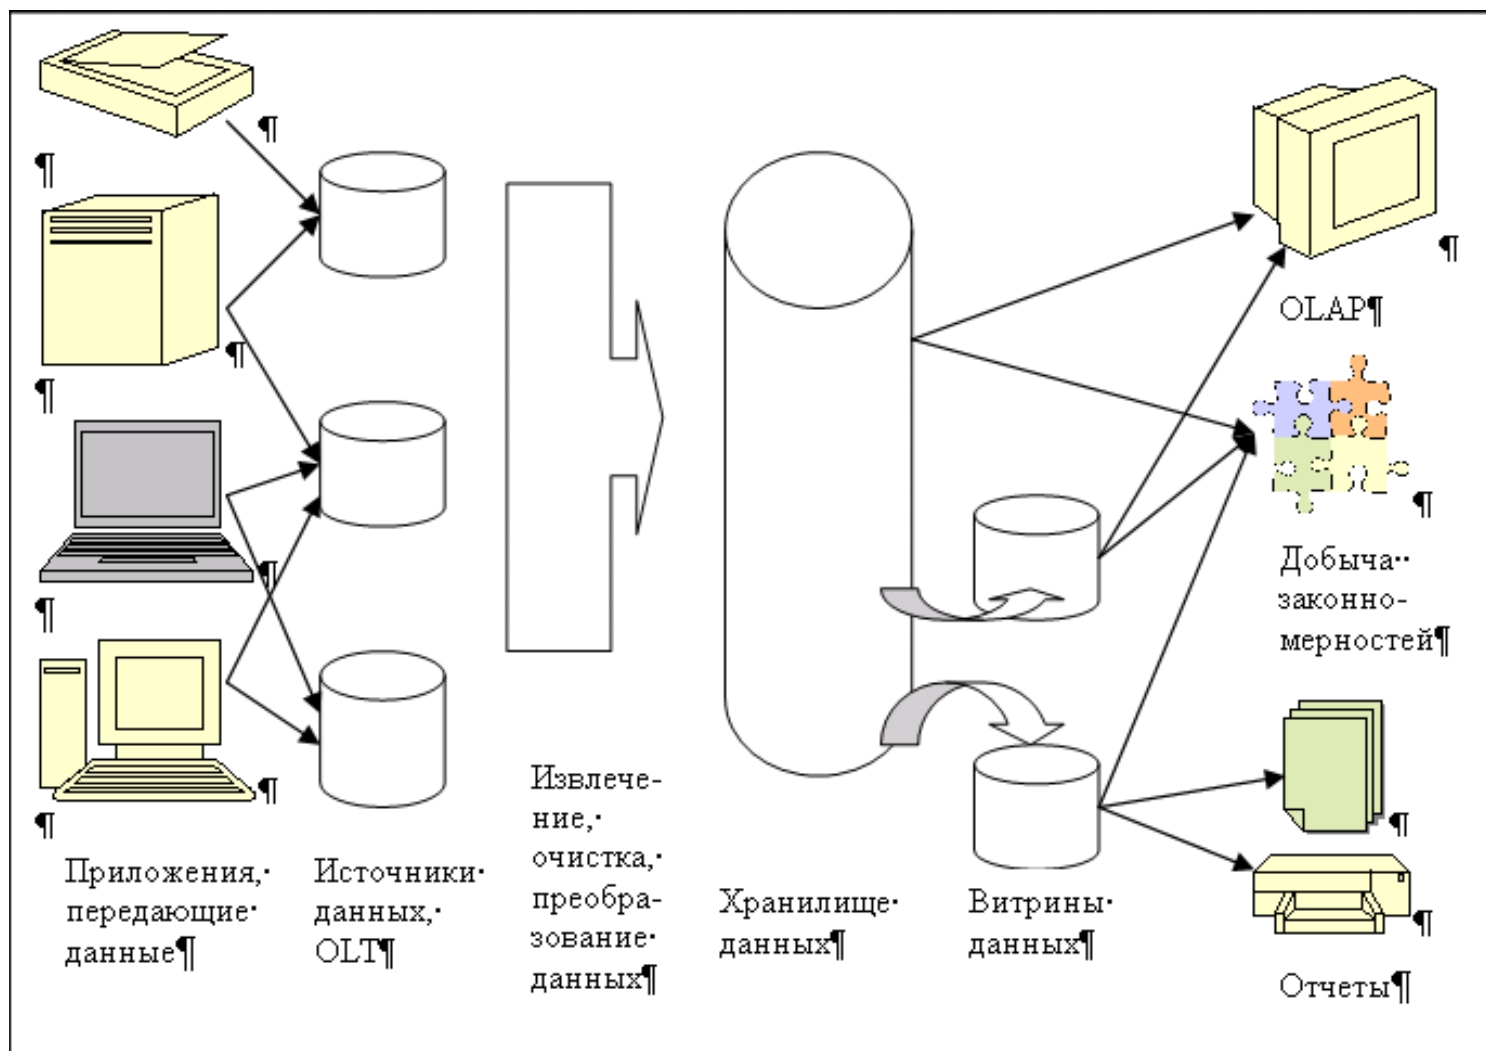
¶
¶
¶
¶
¶
¶
¶
¶

Приложения,· передающие· данные¶

Источники· данных,· OLT¶

Извлечение,· очистка,· преобразование· данных¶

Хранилище· данных¶

Витрины· данных¶

¶
OLAP¶

¶
Добыча·· закономерностей¶

¶
¶
Отчеты¶